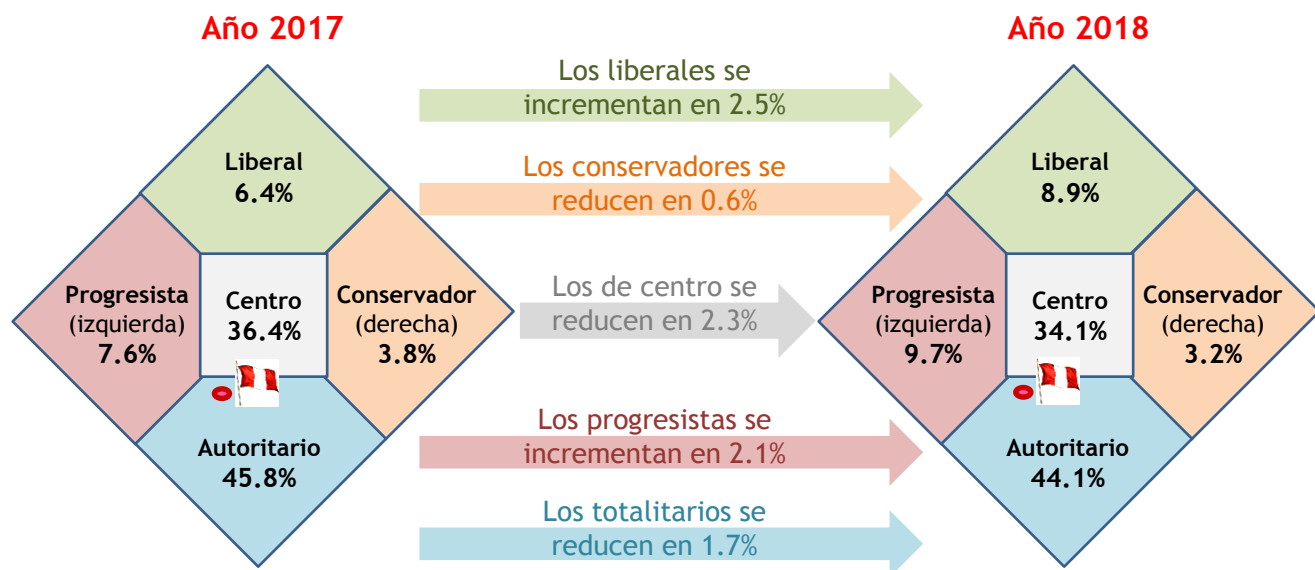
Año 2017

Liberal
6.4%

Progresista
(izquierda)
7.6%

Centro
36.4%

Conservador
(derecha)
3.8%

Autoritario
45.8%

Los liberales se incrementan en 2.5%

Los conservadores se reducen en 0.6%

Los de centro se reducen en 2.3%

Los progresistas se incrementan en 2.1%

Los totalitarios se reducen en 1.7%

Año 2018

Liberal
8.9%

Progresista
(izquierda)
9.7%

Centro
34.1%

Conservador
(derecha)
3.2%

Autoritario
44.1%